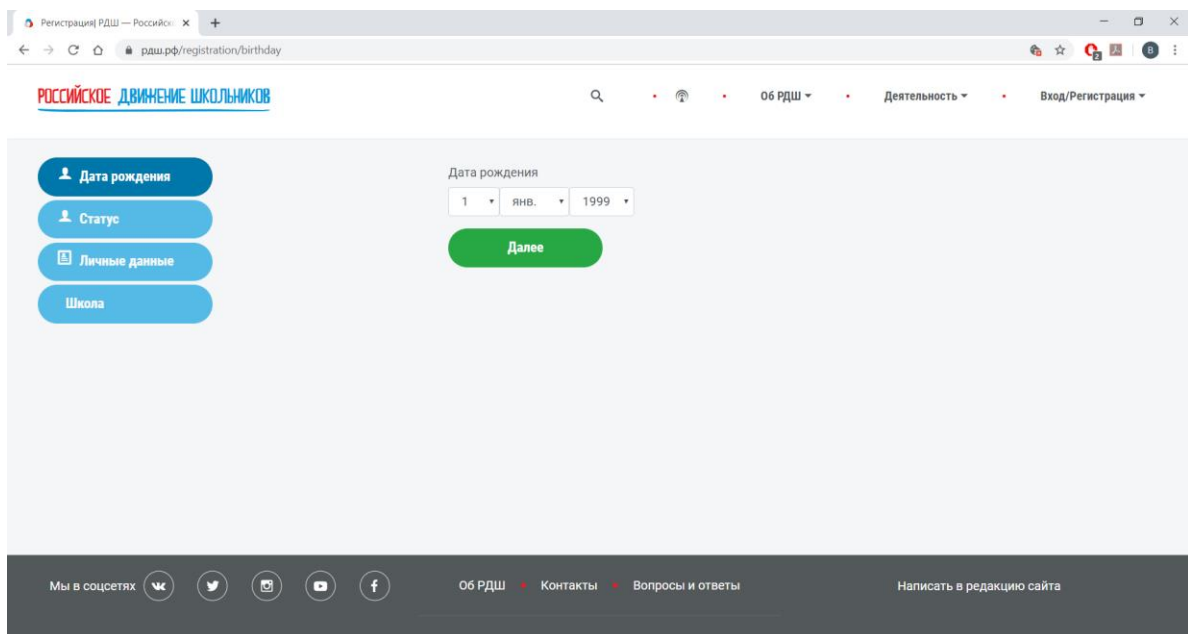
Регистрация| РДШ — Российск ×
+
рдш.рф/registration/birthday

РОССИЙСКОЕ ДВИЖЕНИЕ ШКОЛЬНИКОВ

Об РДШ ▾
Деятельность ▾
Вход/Регистрация ▾

Дата рождения
Статус
Личные данные
Школа

Дата рождения
| 1 | янв. | 1999 |
|---|---|---|

Далее

Мы в соцсетях
Об РДШ • Контакты • Вопросы и ответы
Написать в редакцию сайта